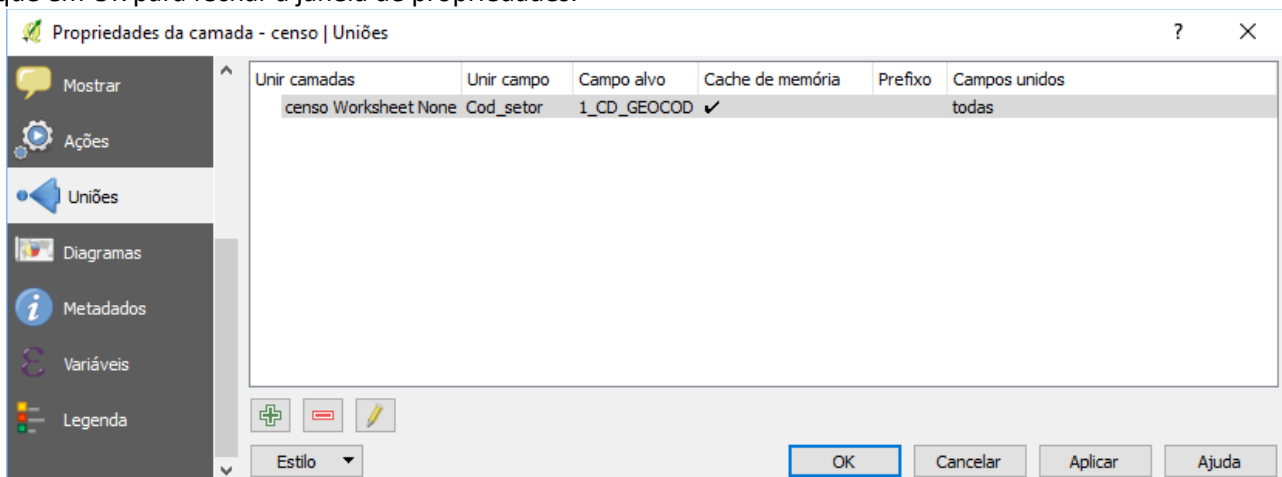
que em OK para fechar a janela de propriedades.

Propriedades da camada - censo | Uniões

?

Mostrar
Ações
Uniões
Diagramas
Metadados
Variáveis
Legenda

| Unir camadas | Unir campo | Campo alvo | Cache de memória | Prefixo | Campos unidos |
|---|---|---|---|---|---|
| censo Worksheet None | Cod_setor | 1_CD_GEOCOD | ✔ | | todas |

Estilo
OK
Cancelar
Aplicar
Ajuda